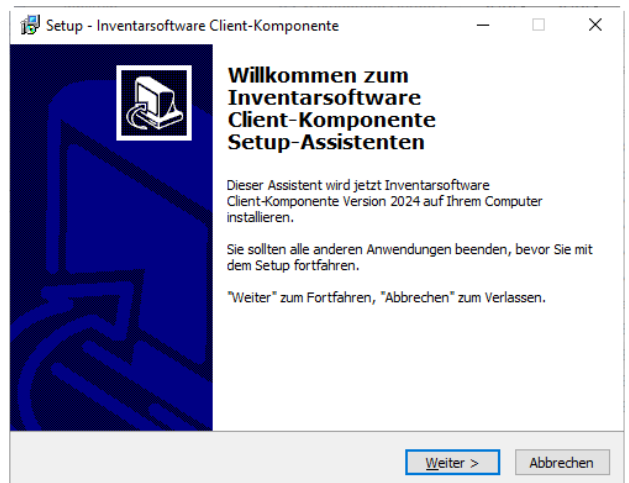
Setup - Inventarsoftware Client-Komponente

Willkommen zum Inventarsoftware Client-Komponente Setup-Assistenten

Dieser Assistent wird jetzt Inventarsoftware Client-Komponente Version 2024 auf Ihrem Computer installieren.

Sie sollten alle anderen Anwendungen beenden, bevor Sie mit dem Setup fortfahren.

"Weiter" zum Fortfahren, "Abbrechen" zum Verlassen.

Weiter >

Abbrechen